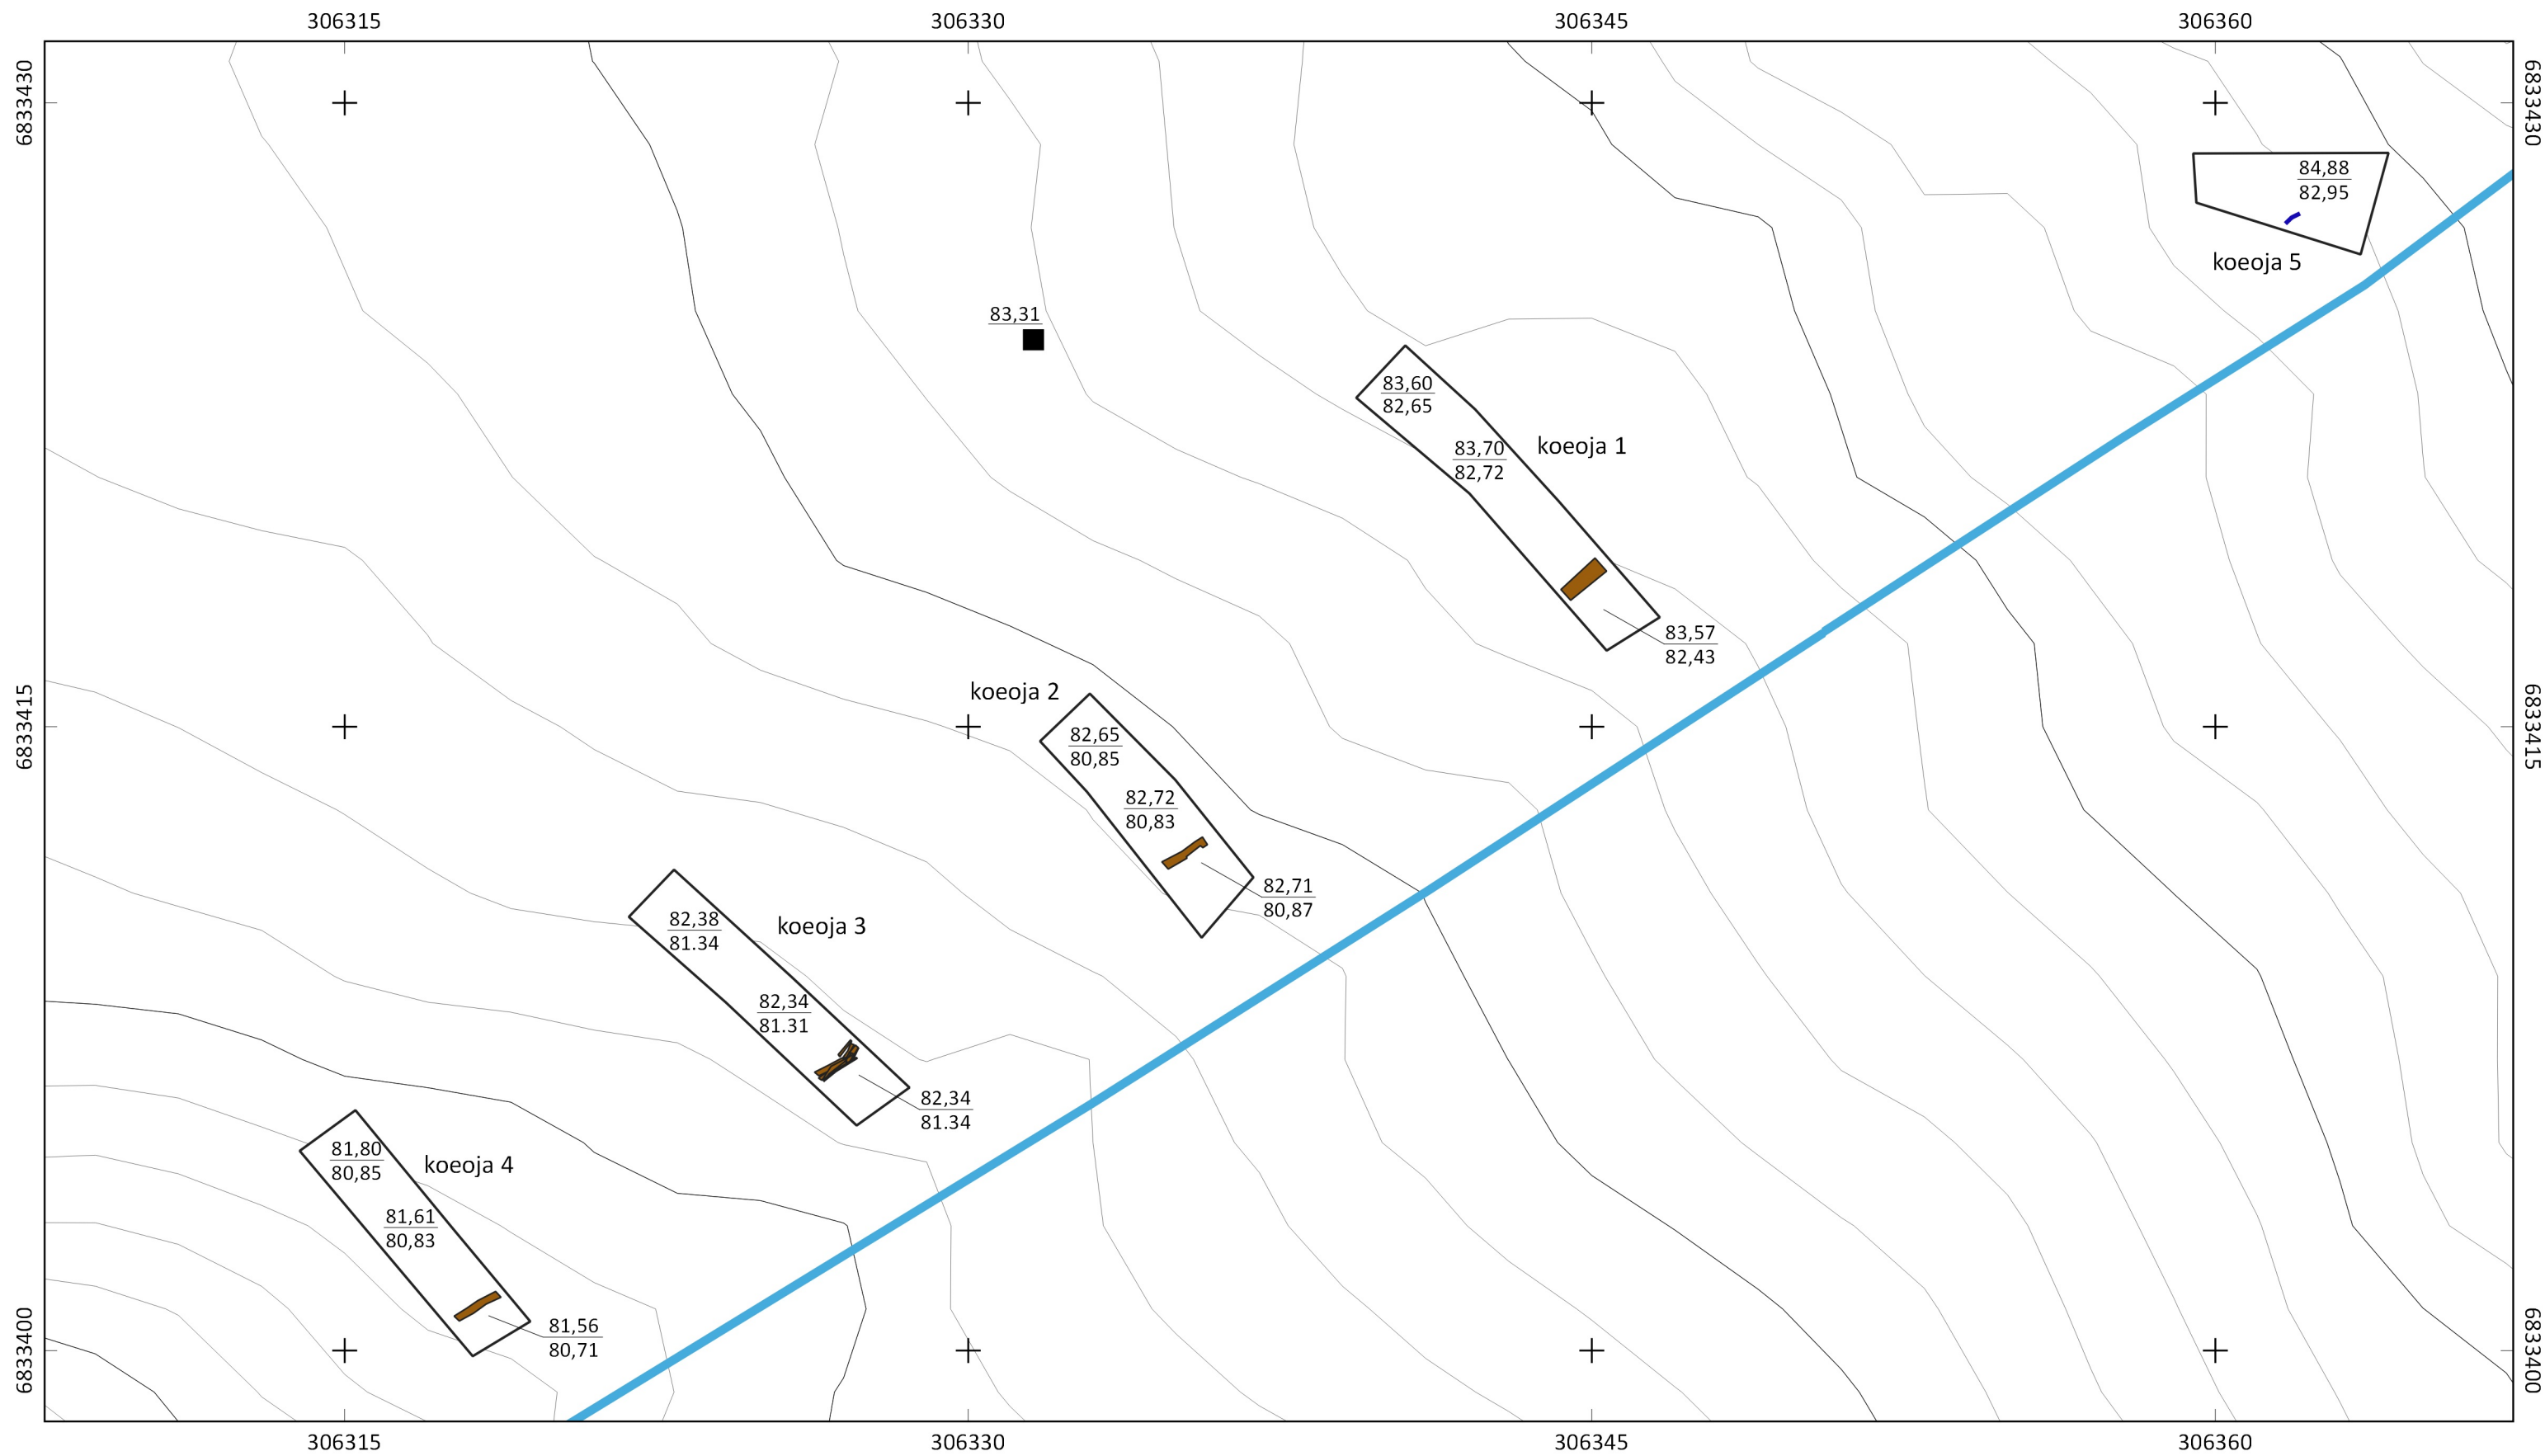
306315 306330 306345 306360

6833430
6833415
6833400

6833430
6833415
6833400

$\frac{84,88}{82,95}$
koeoja 5

$\frac{83,31}{}$

$\frac{83,60}{82,65}$
$\frac{83,70}{82,72}$
koeoja 1
$\frac{83,57}{82,43}$

koeoja 2
$\frac{82,65}{80,85}$
$\frac{82,72}{80,83}$
$\frac{82,71}{80,87}$

$\frac{82,38}{81.34}$
koeoja 3
$\frac{82,34}{81.31}$
$\frac{82,34}{81.34}$

$\frac{81,80}{80,85}$
koeoja 4
$\frac{81,61}{80,83}$
$\frac{81,56}{80,71}$

306315 306330 306345 306360